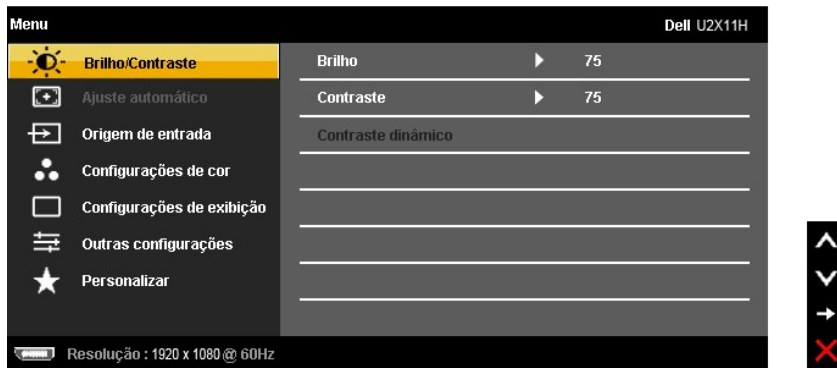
Menu

Dell U2X11H

Brilho/Contraste
Ajuste automático
Origem de entrada
Configurações de cor
Configurações de exibição
Outras configurações
Personalizar

Brilho 75
Contraste 75
Contraste dinâmico

Resolução : 1920 x 1080 @ 60Hz